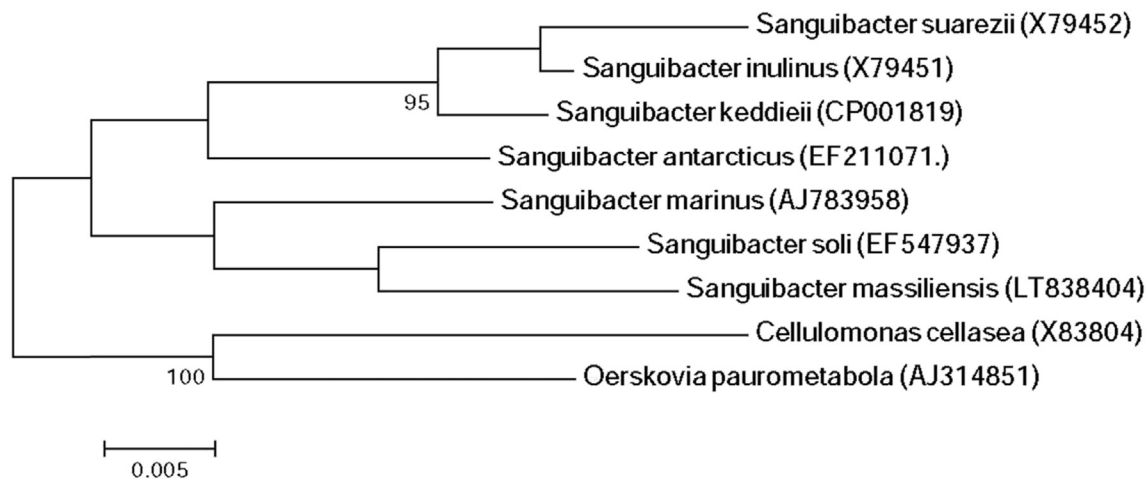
Sanguibacter suarezii (X79452)
Sanguibacter inulinus (X79451)
95
Sanguibacter keddieii (CP001819)
Sanguibacter antarcticus (EF211071.)
Sanguibacter marinus (AJ783958)
Sanguibacter soli (EF547937)
Sanguibacter massiliensis (LT838404)
Cellulomonas cellasea (X83804)
100
Oerskovia paurometabola (AJ314851)
0.005